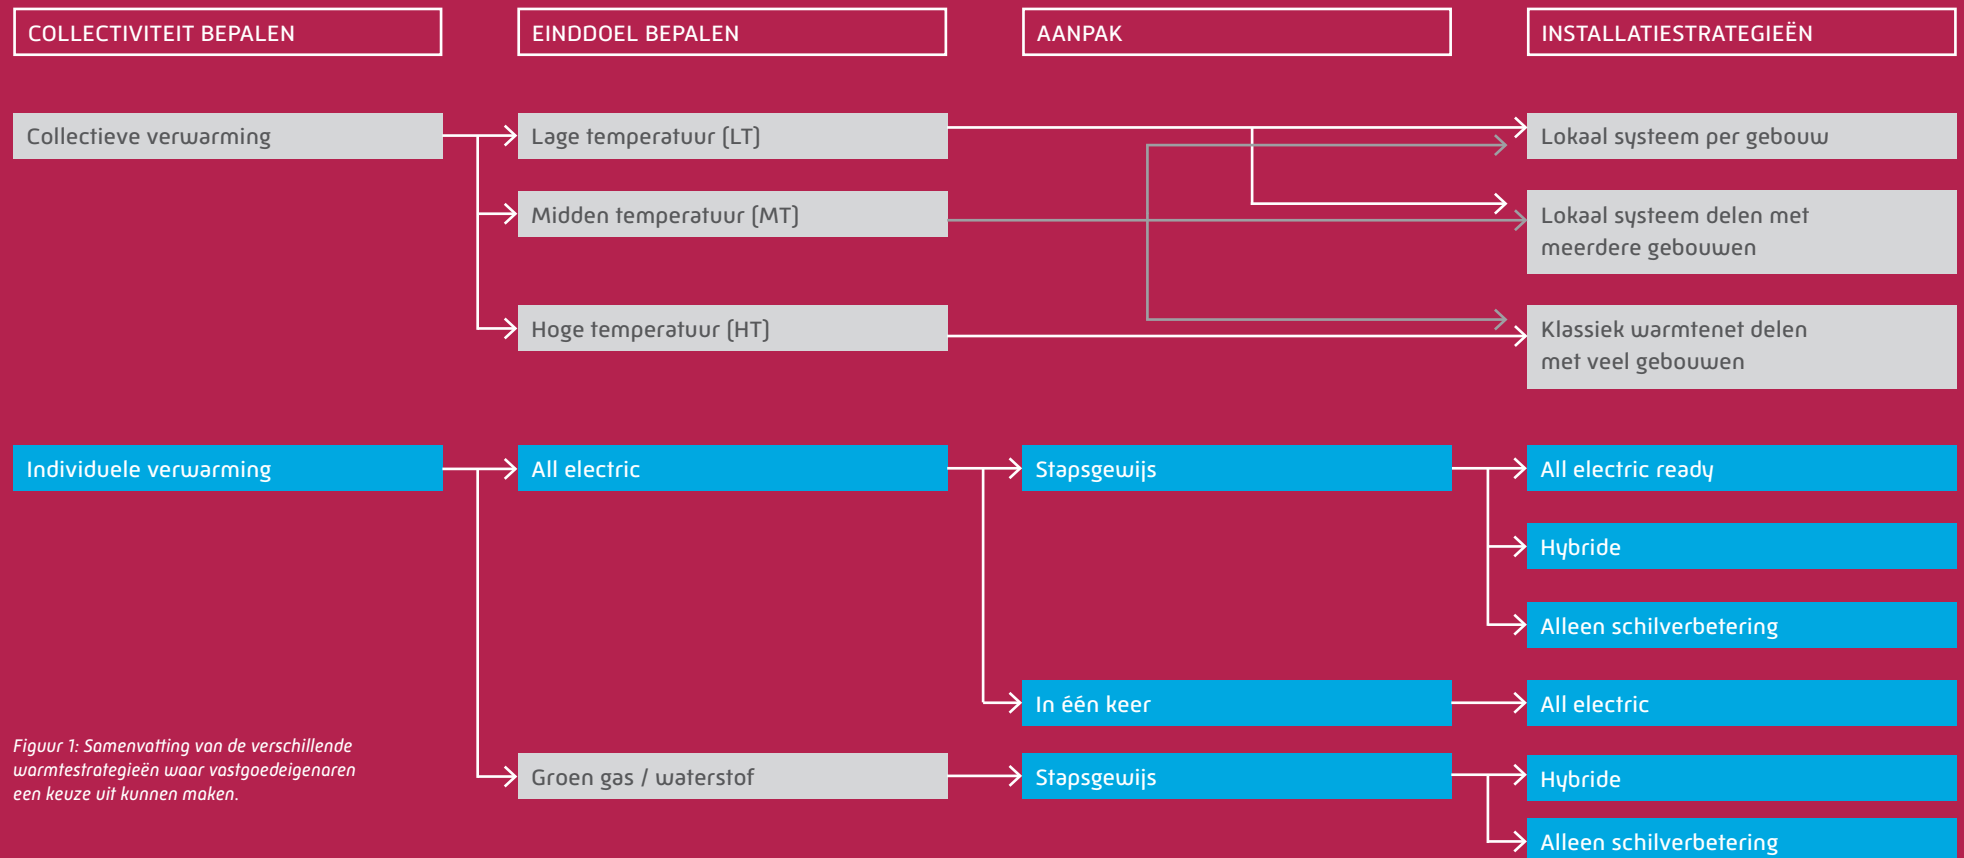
COLLECTIVITEIT BEPALEN

EINDDOEL BEPALEN

AANPAK

INSTALLATIESTRATEGIEËN

Collectieve verwarming

Lage temperatuur (LT)

Midden temperatuur (MT)

Hoge temperatuur (HT)

Lokaal systeem per gebouw

Lokaal systeem delen met meerdere gebouwen

Klassiek warmtenet delen met veel gebouwen

Individuele verwarming

All electric

Stapsgewijs

All electric ready

Hybride

Alleen schilverbetering

In één keer

All electric

Figuur 1: Samenvatting van de verschillende warmtestrategieën waar vastgoedeigenaren een keuze uit kunnen maken.

Groen gas / waterstof

Stapsgewijs

Hybride

Alleen schilverbetering